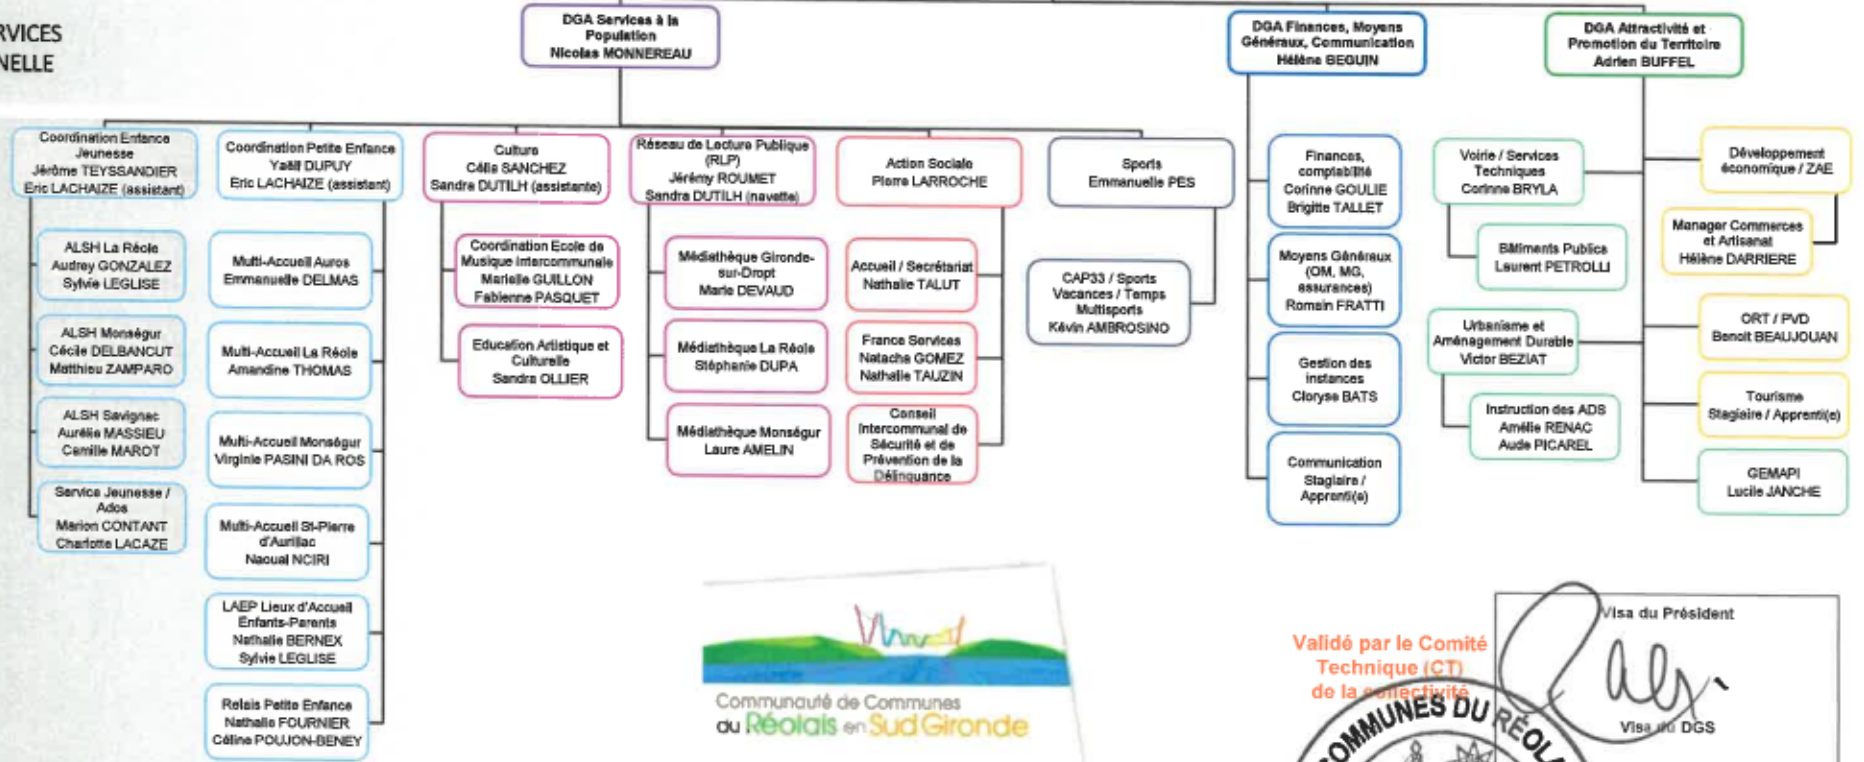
RVICES
NELLE

DGA Services à la Population
Nicolas MONNEREAU

DGA Finances, Moyens Généraux, Communication
Hélène BEGUIN

DGA Attractivité et Promotion du Territoire
Adrien BUFFEL

Coordination Enfance Jeunesse
Jérôme TEYSSANDIER
Eric LACHAIZE (assistant)

ALSH La Réole
Audrey GONZALEZ
Sylvie LEGLISE

ALSH Monségur
Cécile DELBANCUT
Matthieu ZAMPARO

ALSH Savignac
Aurélie MASSIEU
Camille MAROT

Service Jeunesse / Ados
Marion CONTANT
Charlotte LACAZE

Coordination Petite Enfance
Yaël DUPUY
Eric LACHAIZE (assistant)

Multi-Accueil Auros
Emmanuelle DELMAS

Multi-Accueil La Réole
Amandine THOMAS

Multi-Accueil Monségur
Virginie PASINI DA ROS

Multi-Accueil St-Pierre d'Aurillac
Naoual NCIRI

LAEP Lieux d'Accueil Enfants-Parents
Nathalie BERNEX
Sylvie LEGLISE

Relais Petite Enfance
Nathalie FOURNIER
Céline POUJON-BENEY

Culture
Célia SANCHEZ
Sandra DUTILH (assistante)

Coordination Ecole de Musique Intercommunale
Marielle GUILLON
Fabienne PASQUET

Education Artistique et Culturelle
Sandra OLLIER

Réseau de Lecture Publique (RLP)
Jérémy ROUMET
Sandra DUTILH (navette)

Médiathèque Gironde-sur-Dropt
Marie DEVAUD

Médiathèque La Réole
Stéphanie DUPA

Médiathèque Monségur
Laure AMELIN

Action Sociale
Pierre LARROCHE

Accueil / Secrétariat
Nathalie TALUT

France Services
Natacha GOMEZ
Nathalie TAUZIN

Conseil Intercommunal de Sécurité et de Prévention de la Délinquance

Sports
Emmanuelle PES

CAP33 / Sports Vacances / Temps Multisports
Kévin AMBROSINO

Finances, comptabilité
Corinne GOULIE
Brigitte TALLET

Moyens Généraux (OM, MG, assurances)
Romain FRATTI

Gestion des instances
Clorysse BATS

Communication
Stagiaire / Apprenti(e)

Voirie / Services Techniques
Corinne BRYLA

Bâtiments Publics
Laurent PETROLLI

Urbanisme et Aménagement Durable
Victor BEZIAT

Instruction des ADS
Amélie RENAC
Aude PICAREL

Développement économique / ZAE

Manager Commerces et Artisanat
Hélène DARRIERE

ORT / PVD
Benoit BEAUJOUAN

Tourisme
Stagiaire / Apprenti(e)

GEMAPI
Lucile JANCHE

Communauté de Communes du Réolais en Sud Gironde

Validé par le Comité Technique (CT) de la collectivité

Visa du Président

Visa du DGS

COMMUNES DU RÉOL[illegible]